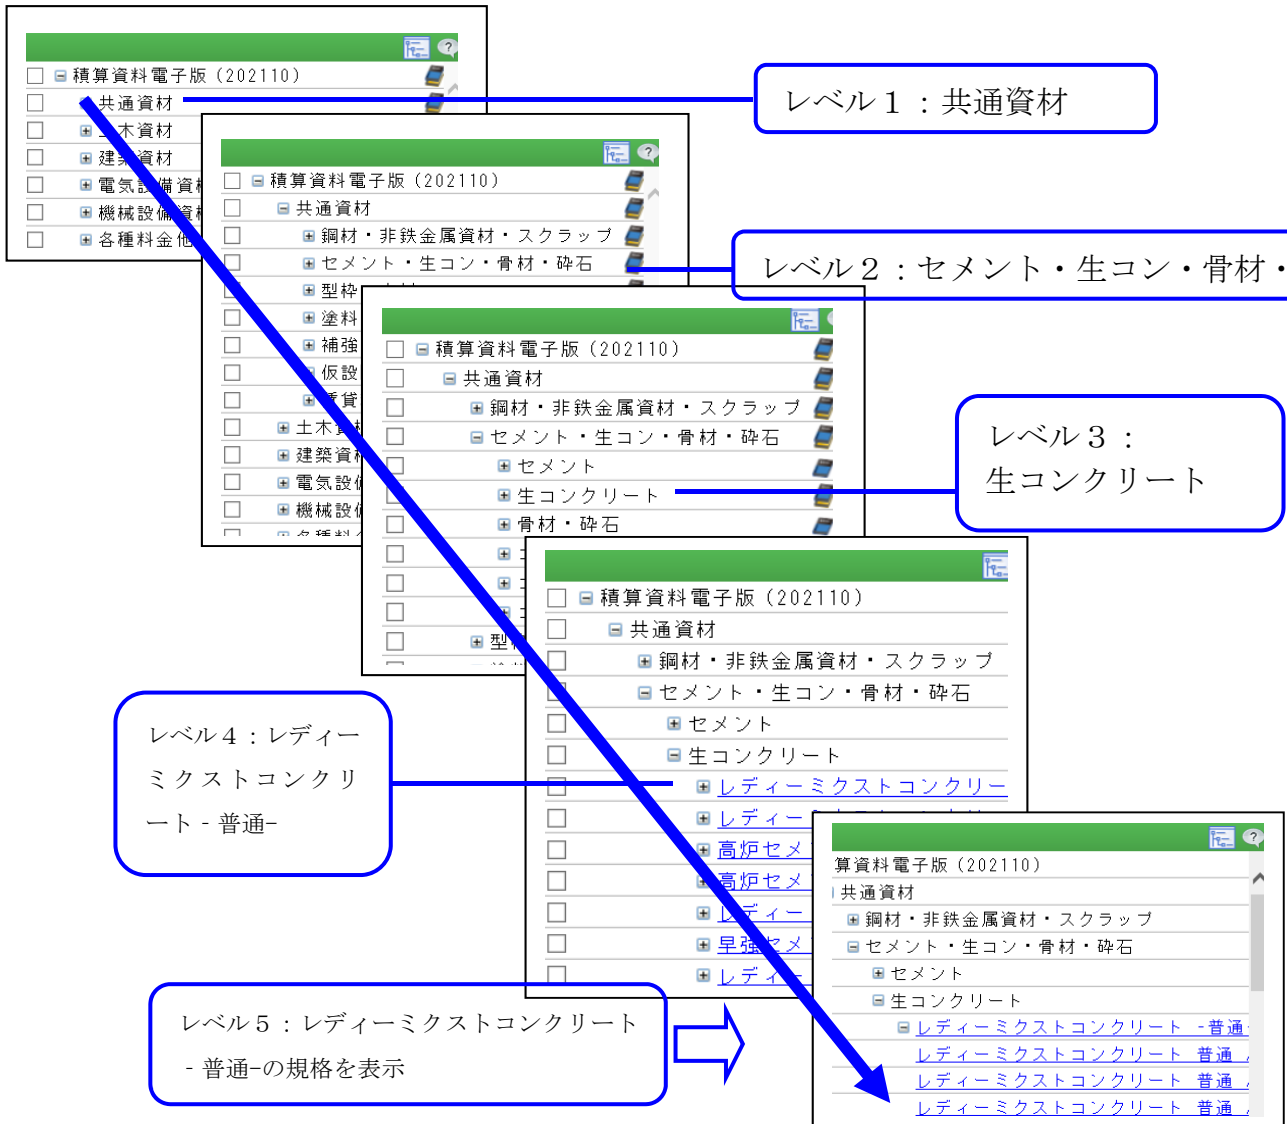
積算資料電子版（202110）
共通資材
土木資材
建築資材
電気設備資材
機械設備資材
各種料金他

レベル１：共通資材

積算資料電子版（202110）
共通資材
鋼材・非鉄金属資材・スクラップ
セメント・生コン・骨材・砕石
型枠
塗料
補強
仮設
賃貸
土木資材
建築資材
電気設備
機械設備
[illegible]

レベル２：セメント・生コン・骨材・

積算資料電子版（202110）
共通資材
鋼材・非鉄金属資材・スクラップ
セメント・生コン・骨材・砕石
セメント
生コンクリート
骨材・砕石
型

レベル３：
生コンクリート

積算資料電子版（202110）
共通資材
鋼材・非鉄金属資材・スクラップ
セメント・生コン・骨材・砕石
セメント
生コンクリート
レディーミクストコンクリー
レディー
高炉セメ
高炉セメ
レディー
早強セメ
レディー

レベル４：レディーミクストコンクリート - 普通-

算資料電子版（202110）
共通資材
鋼材・非鉄金属資材・スクラップ
セメント・生コン・骨材・砕石
セメント
生コンクリート
レディーミクストコンクリート -普通
レディーミクストコンクリート 普通
レディーミクストコンクリート 普通
レディーミクストコンクリート 普通

レベル５：レディーミクストコンクリート - 普通-の規格を表示